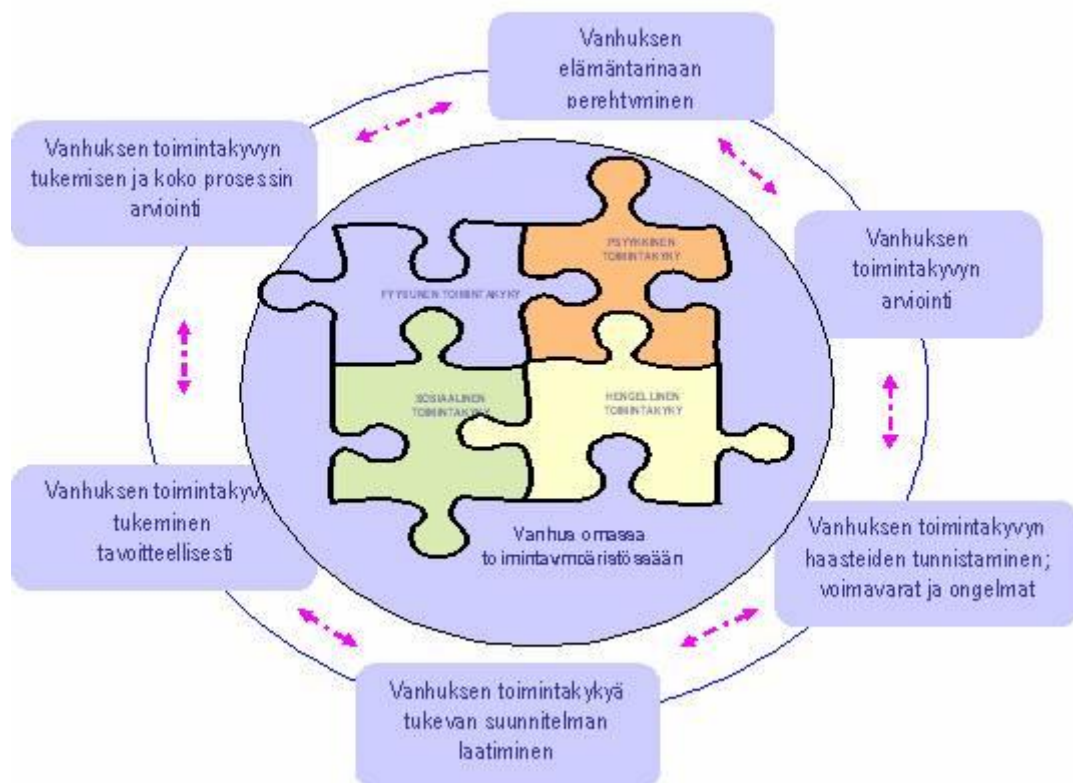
Vanhuksen elämäntarinaan perehtyminen

Vanhuksen toimintakyvyn arviointi

Vanhuksen toimintakyvyn haasteiden tunnistaminen; voimavarat ja ongelmat

Vanhuksen toimintakykyä tukevan suunnitelman laatiminen

Vanhuksen toimintakyvyn tukeminen tavoitteellisesti

Vanhuksen toimintakyvyn tukemisen ja koko prosessin arviointi

FYYSINEN TOIMINTAKYKY

PSYYKKINEN TOIMINTAKYKY

SOSIAALINEN TOIMINTAKYKY

HENGELLINEN TOIMINTAKYKY

Vanhus omassa toimintaympäristössään